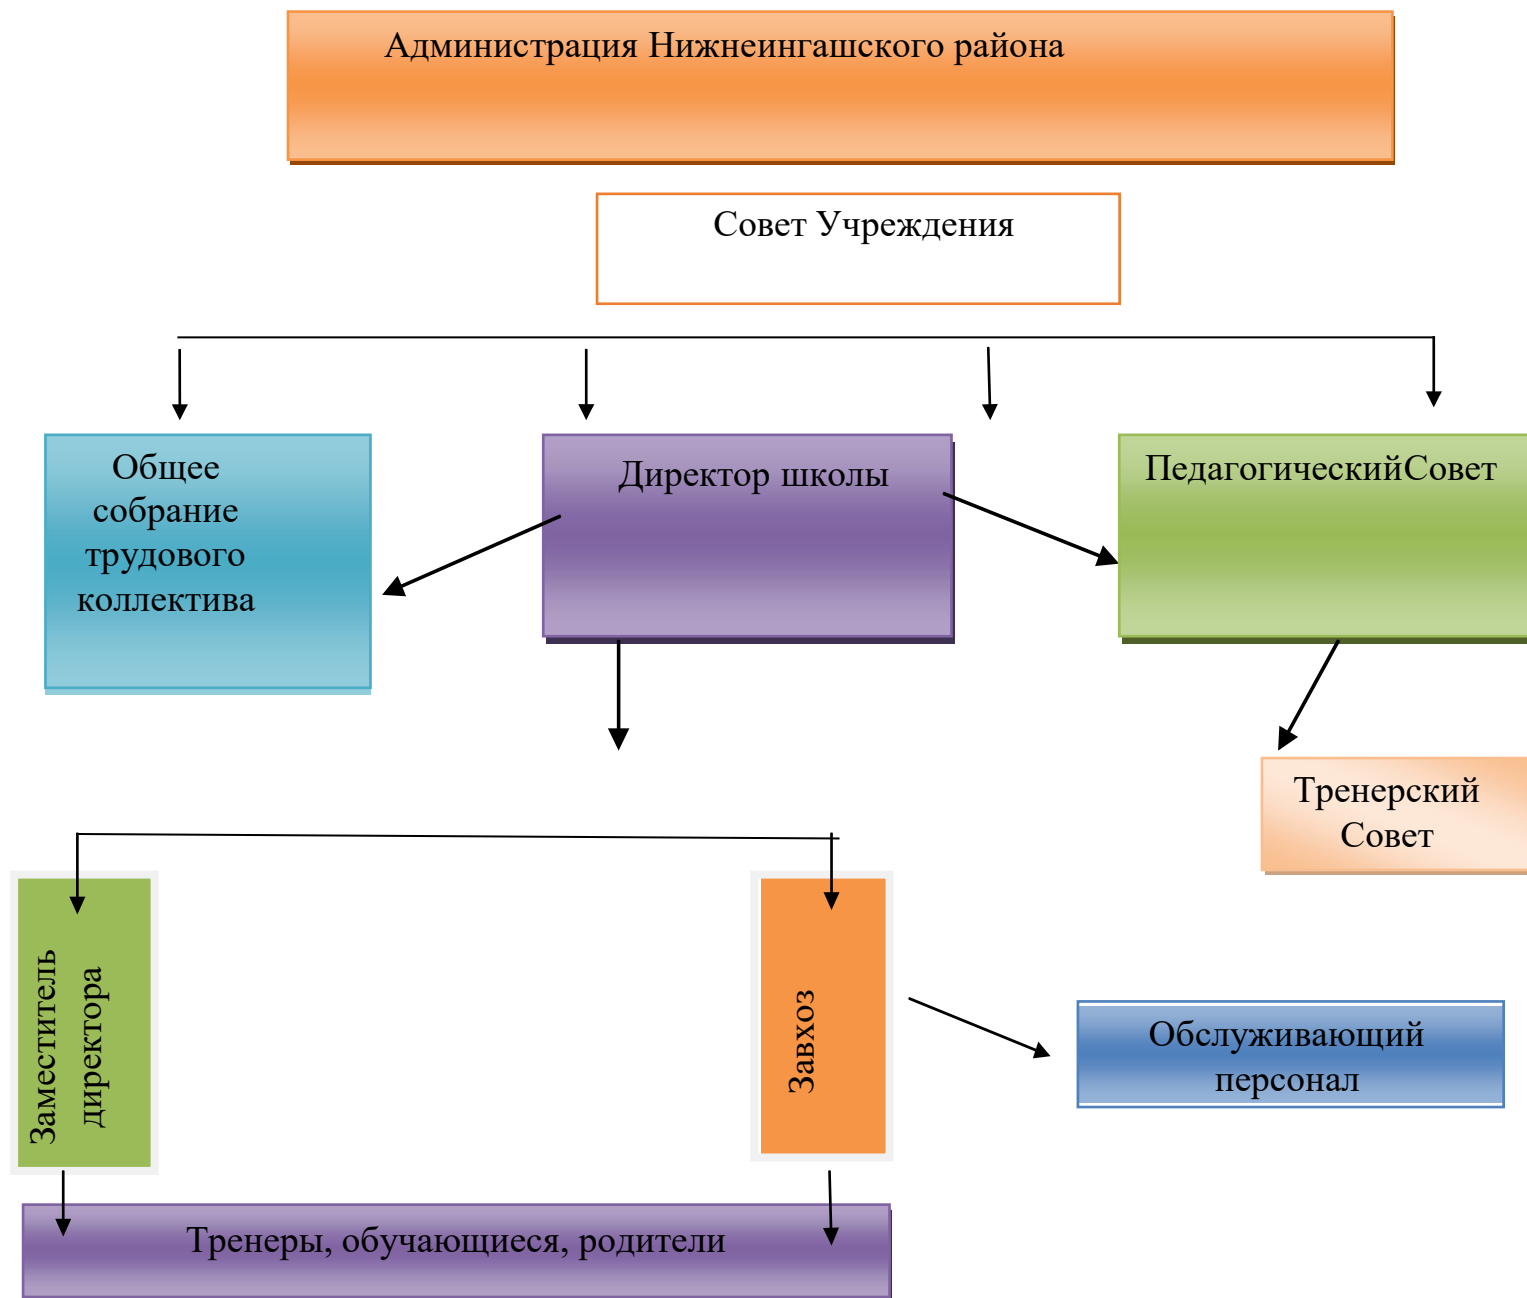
Администрация Нижнеингашского района

Совет Учреждения

Общее собрание трудового коллектива

Директор школы

ПедагогическийСовет

Тренерский Совет

Заместитель директора

Завхоз

Обслуживающий персонал

Тренеры, обучающиеся, родители